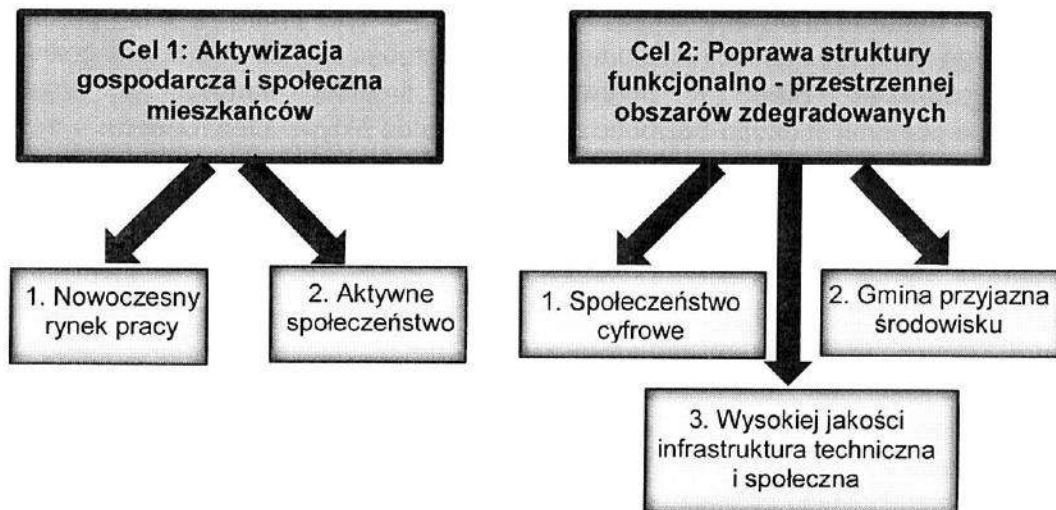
Cel 1: Aktywizacja gospodarcza i społeczna mieszkańców

1. Nowoczesny rynek pracy

2. Aktywne społeczeństwo

Cel 2: Poprawa struktury funkcjonalno - przestrzennej obszarów zdegradowanych

1. Społeczeństwo cyfrowe

2. Gmina przyjazna środowisku

3. Wysokiej jakości infrastruktura techniczna i społeczna